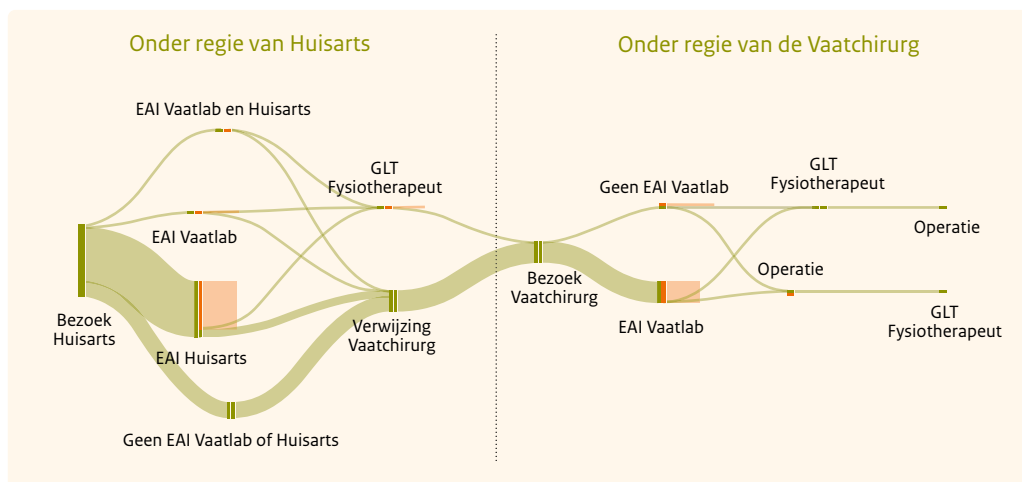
Onder regie van Huisarts

Onder regie van de Vaatchirurg

EAI Vaatlab en Huisarts

GLT
Fysiotherapeut

EAI Vaatlab

Bezoek
Huisarts

EAI Huisarts

Verwijzing
Vaatchirurg

Geen EAI Vaatlab of Huisarts

Geen EAI Vaatlab

GLT
Fysiotherapeut

Bezoek
Vaatchirurg

Operatie

Operatie

EAI Vaatlab

GLT
Fysiotherapeut